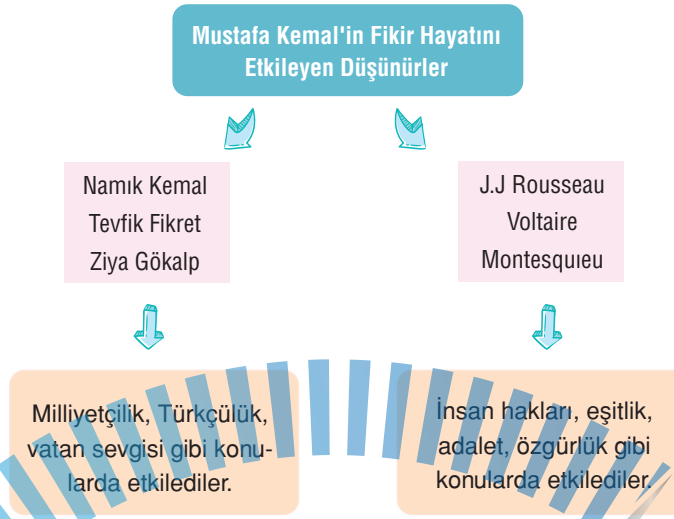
Mustafa Kemal'in Fikir Hayatını Etkileyen Düşünürler

Namık Kemal
Tevfik Fikret
Ziya Gökalp

J.J Rousseau
Voltaire
Montesquıeu

Milliyetçilik, Türkçülük, vatan sevgisi gibi konularda etkilediler.

İnsan hakları, eşitlik, adalet, özgürlük gibi konularda etkilediler.